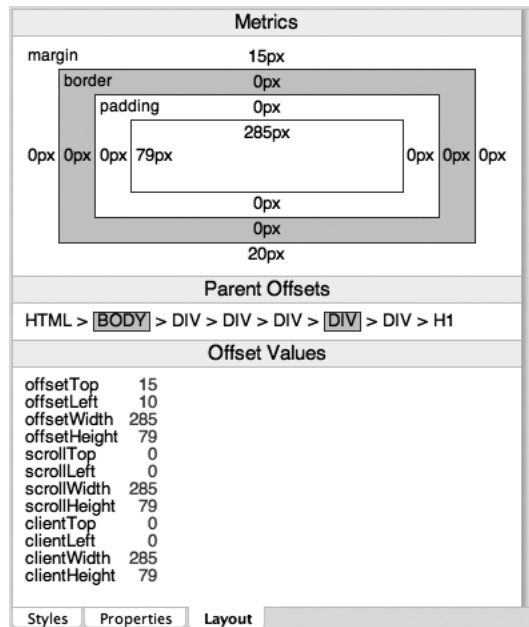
Metrics

margin 15px

border 0px

padding 0px

285px

0px 0px 0px 79px 0px 0px 0px

0px

0px

20px

Parent Offsets

HTML > BODY > DIV > DIV > DIV > DIV > DIV > H1

Offset Values

| | |
|---|---|
| offsetTop | 15 |
| offsetLeft | 10 |
| offsetWidth | 285 |
| offsetHeight | 79 |
| scrollTop | 0 |
| scrollLeft | 0 |
| scrollWidth | 285 |
| scrollHeight | 79 |
| clientTop | 0 |
| clientLeft | 0 |
| clientWidth | 285 |
| clientHeight | 79 |

Styles Properties Layout